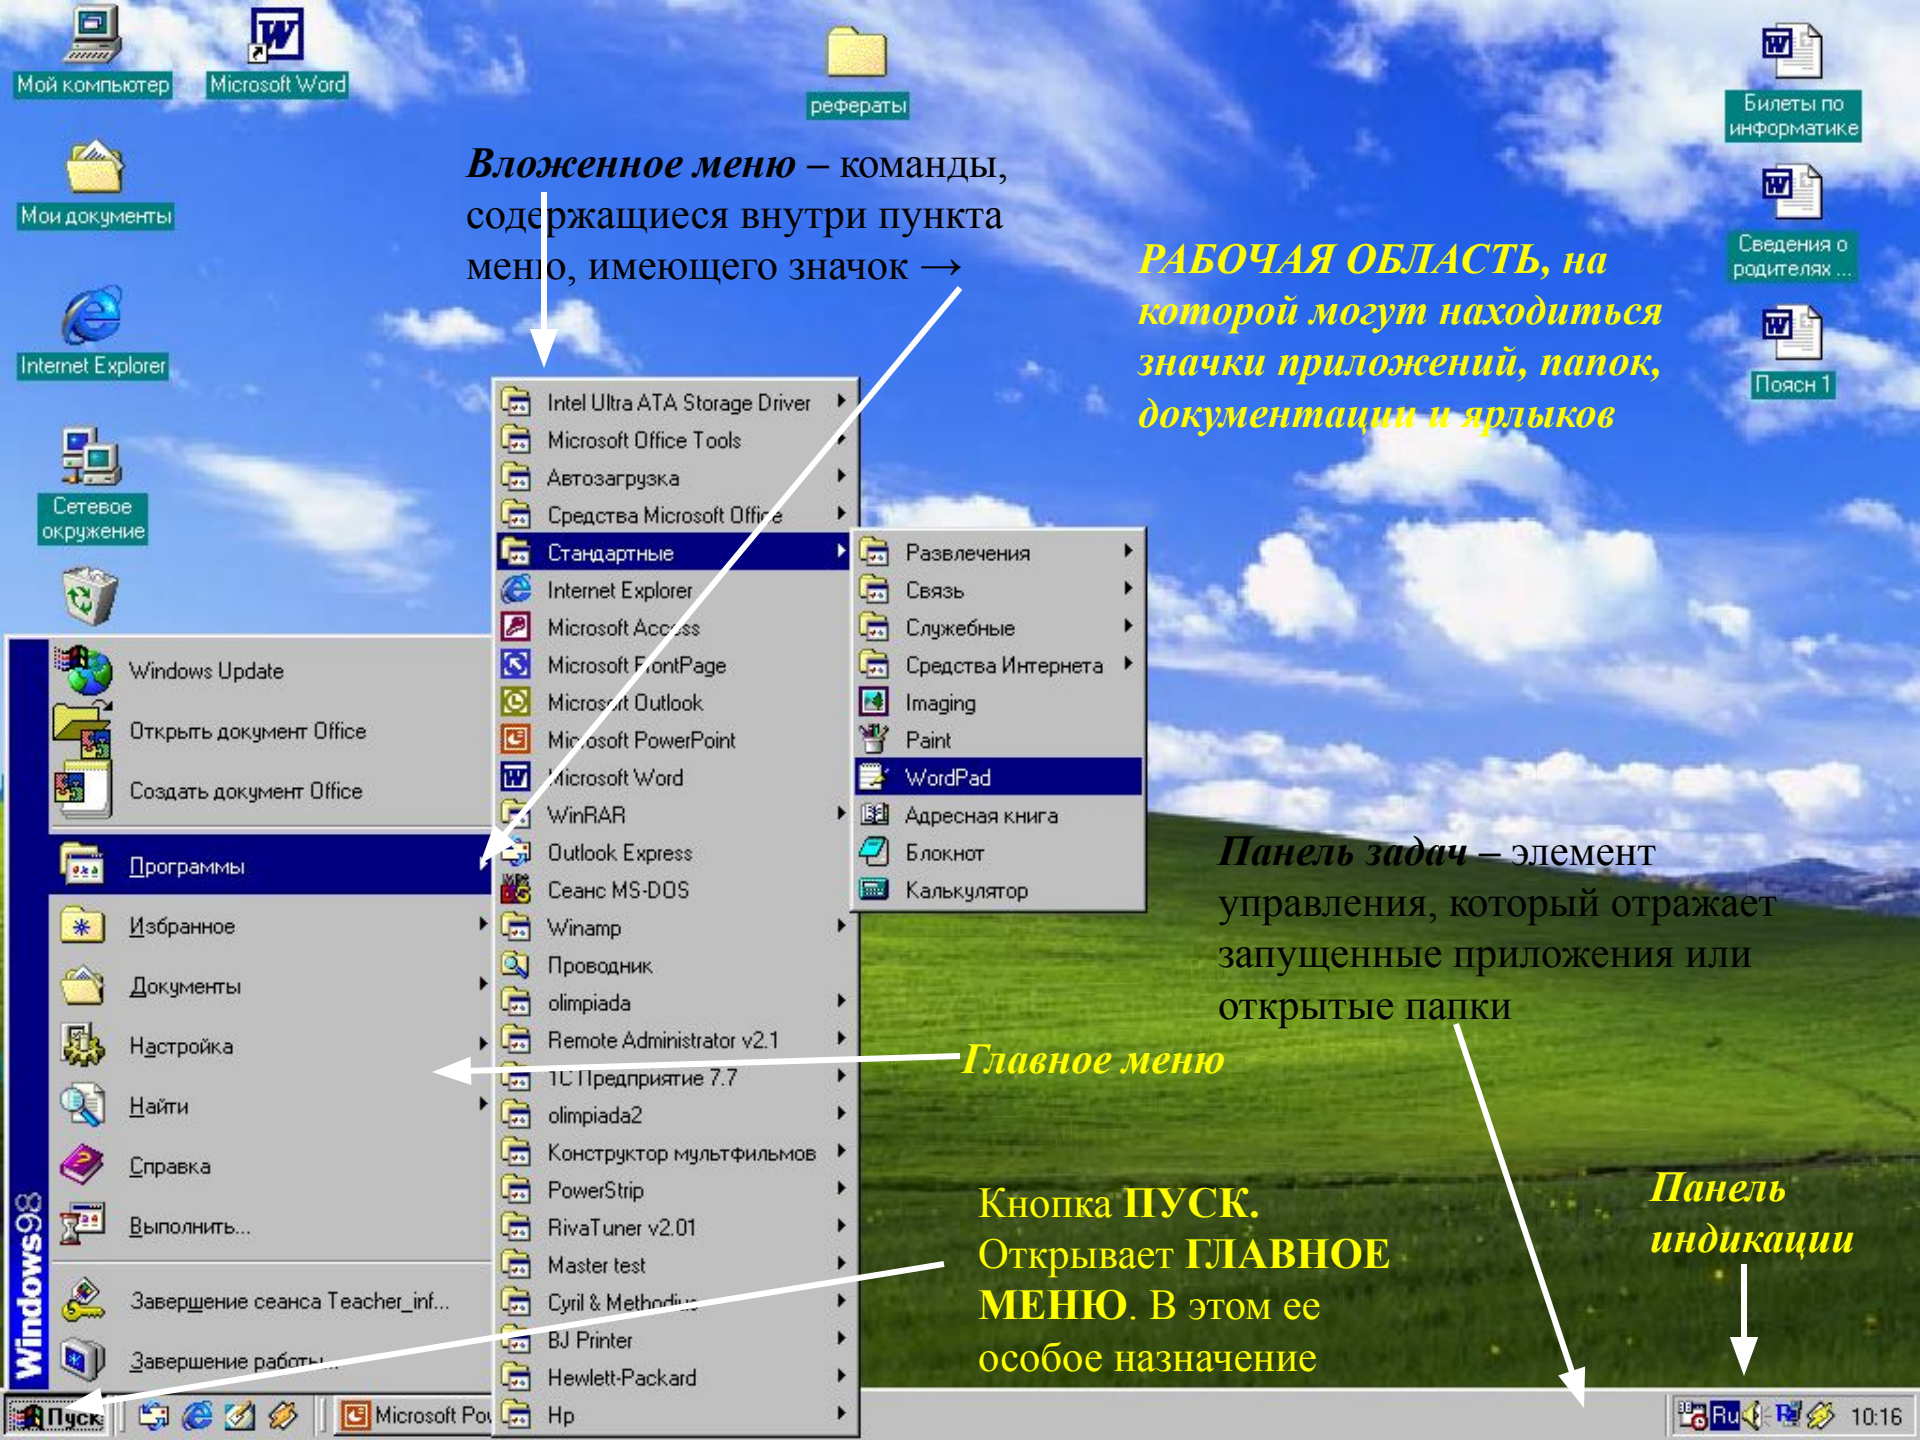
Мой компьютер
Microsoft Word
рефераты
Билеты по информатике
Мои документы
Сведения о родителях ...
Internet Explorer
Поясн 1
Сетевое окружение

Вложенное меню – команды, содержащиеся внутри пункта меню, имеющего значок →

РАБОЧАЯ ОБЛАСТЬ, на которой могут находиться значки приложений, папок, документации и ярлыков

Intel Ultra ATA Storage Driver
Microsoft Office Tools
Автозагрузка
Средства Microsoft Office
Стандартные
Internet Explorer
Microsoft Access
Microsoft FrontPage
Microsoft Outlook
Microsoft PowerPoint
Microsoft Word
WinRAR
Outlook Express
Сеанс MS-DOS
Winamp
Проводник
olimpiada
Remote Administrator v2.1
1С Предприятие 7.7
olimpiada2
Конструктор мультфильмов
PowerStrip
RivaTuner v2.01
Master test
Cyril & Methodius
BJ Printer
Hewlett-Packard
Hp

Развлечения
Связь
Служебные
Средства Интернета
Imaging
Paint
WordPad
Адресная книга
Блокнот
Калькулятор

Windows Update
Открыть документ Office
Создать документ Office
Программы
Избранное
Документы
Настройка
Найти
Справка
Выполнить...
Завершение сеанса Teacher_inf...
Завершение работы...
Windows98

Панель задач – элемент управления, который отражает запущенные приложения или открытые папки

Главное меню

Кнопка ПУСК. Открывает ГЛАВНОЕ МЕНЮ. В этом ее особое назначение

Панель индикации

Пуск
Microsoft Pow
Ru
10:16